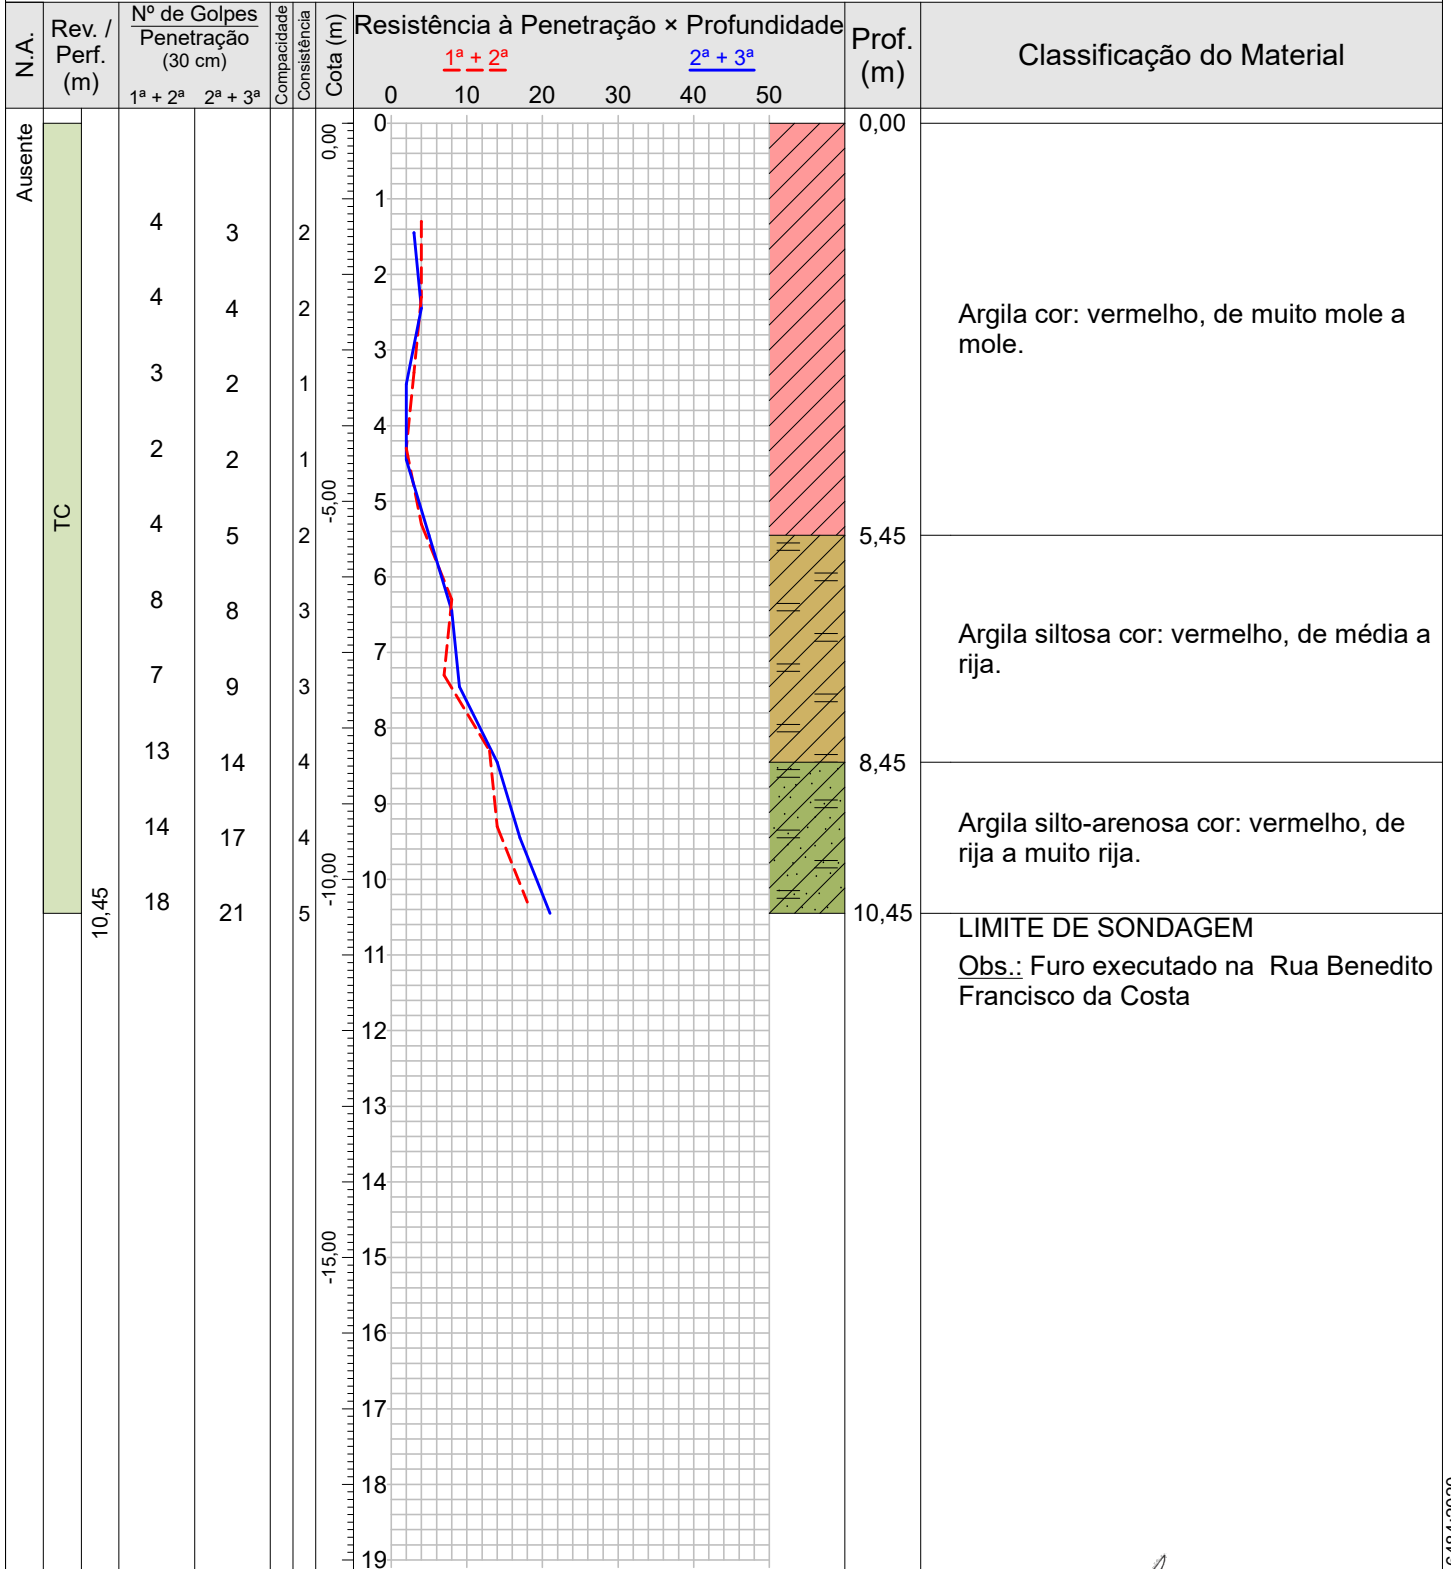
| N.A. | Rev. / Perf. (m) | Nº de Golpes Penetração (30 cm) 1ª + 2ª | 2ª + 3ª | Compacidade | Consistência | Cota (m) | Resistência à Penetração × Profundidade | Prof. (m) | Classificação do Material |
|---|---|---|---|---|---|---|---|---|---|
| Ausente | TC | 4 | 3 | | 2 | 0,00 | | 0,00 | Argila cor: vermelho, de muito mole a mole. |
| | | 4 | 4 | | 2 | | | | |
| | | 3 | 2 | | 1 | | | | |
| | | 2 | 2 | | 1 | | | | |
| | | 4 | 5 | | 2 | -5,00 | | 5,45 | Argila siltosa cor: vermelho, de média a rija. |
| | | 8 | 8 | | 3 | | | | |
| | | 7 | 9 | | 3 | | | 8,45 | Argila silto-arenosa cor: vermelho, de rija a muito rija. |
| | | 13 | 14 | | 4 | | | | |
| | | 14 | 17 | | 4 | -10,00 | | | |
| | 10,45 | 18 | 21 | | 5 | | | 10,45 | LIMITE DE SONDAGEM |
| | | | | | | -15,00 | | | Obs.: Furo executado na Rua Benedito Francisco da Costa |

1ª + 2ª
2ª + 3ª
0 10 20 30 40 50
0 1 2 3 4 5 6 7 8 9 10 11 12 13 14 15 16 17 18 19